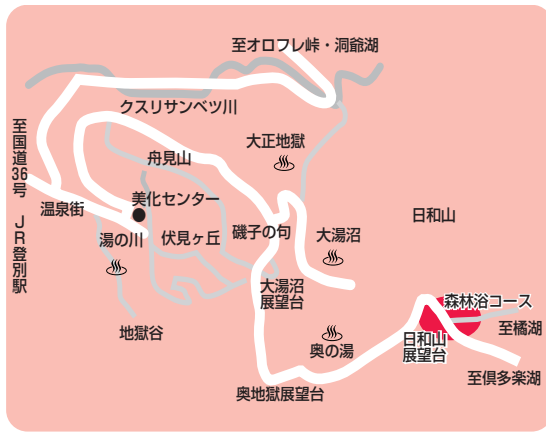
至オロフレ峠・洞爺湖

クスリサンベツ川

大正地獄

舟見山

至国道36号

JR登別駅

温泉街

美化センター

湯の川

伏見ヶ丘

礎子の句

大湯沼

日和山

地獄谷

大湯沼展望台

森林浴コース

日和山展望台

至橘湖

奥の湯

至倶多楽湖

奥地獄展望台